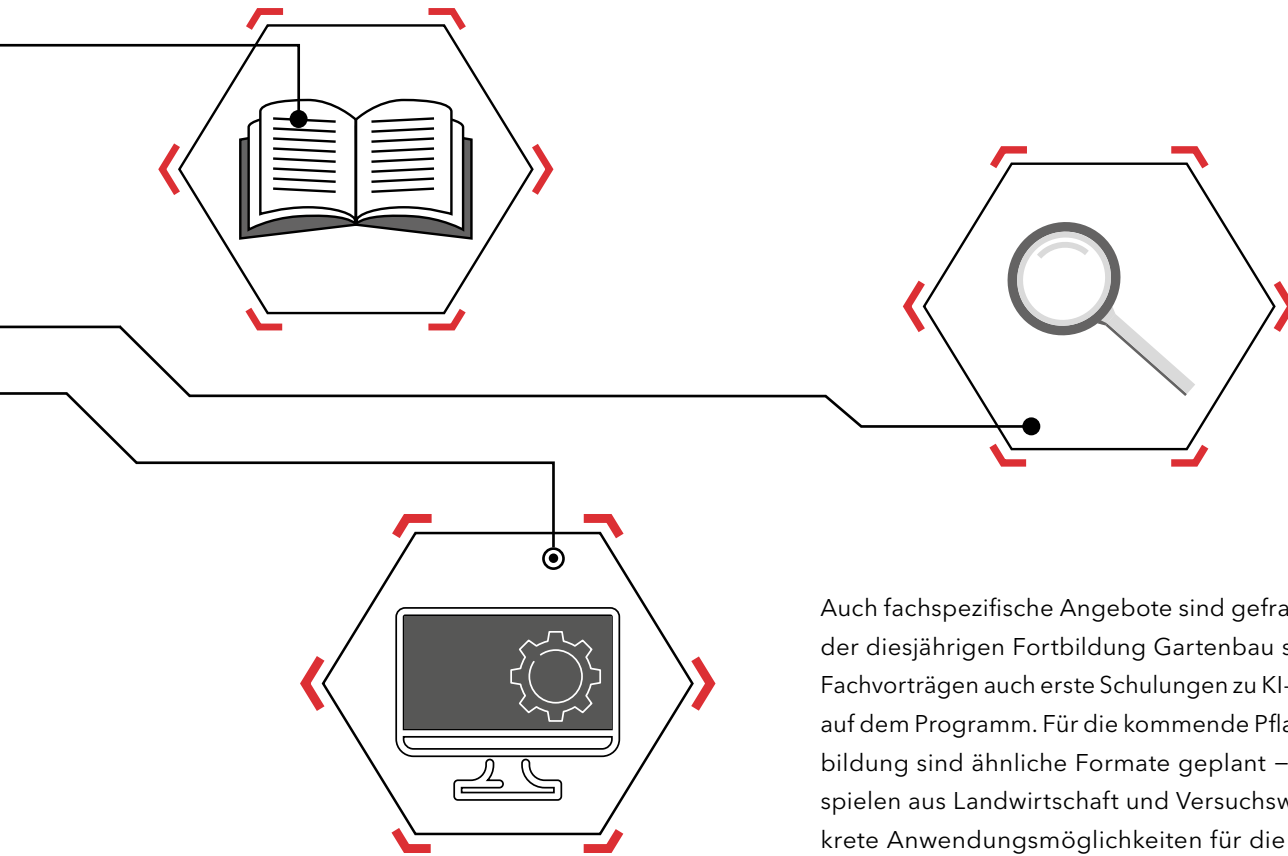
Auch fachspezifische Angebote sind gefra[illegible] der diesjährigen Fortbildung Gartenbau s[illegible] Fachvorträgen auch erste Schulungen zu KI-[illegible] auf dem Programm. Für die kommende Pfla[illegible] bildung sind ähnliche Formate geplant – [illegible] spielen aus Landwirtschaft und Versuchsw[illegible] krete Anwendungsmöglichkeiten für die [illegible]